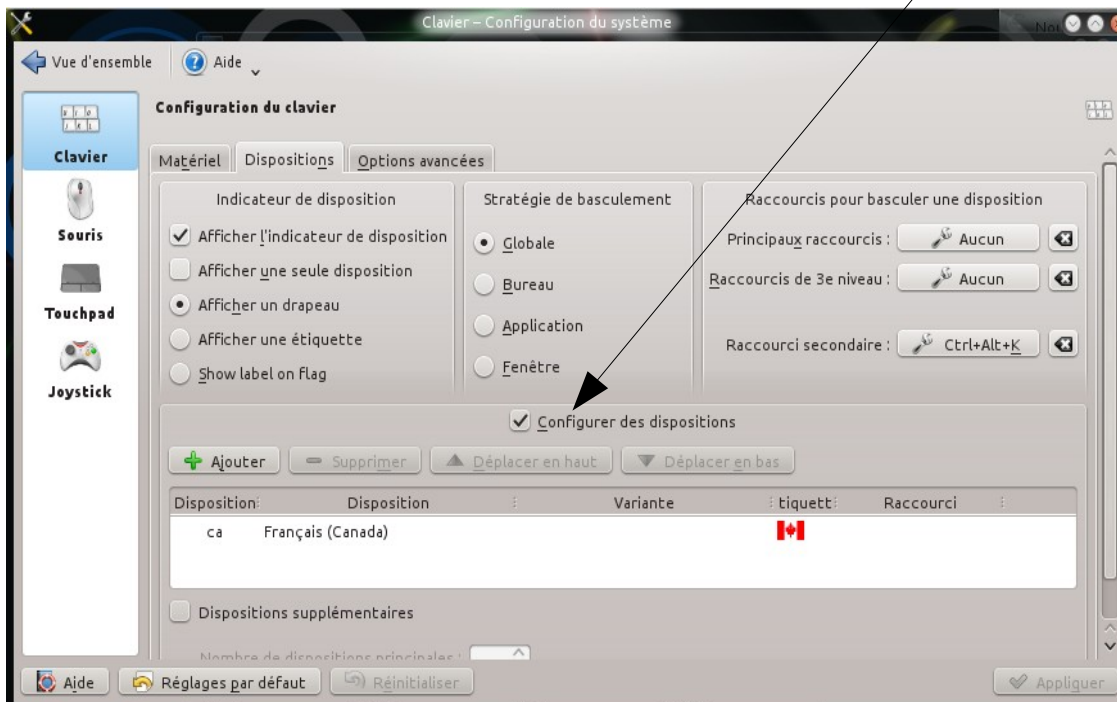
Clavier – Configuration du système

Vue d'ensemble

Aide

Configuration du clavier

Clavier

Souris

Touchpad

Joystick

Matériel | Dispositions | Options avancées

Indicateur de disposition

Afficher l'indicateur de disposition

Afficher une seule disposition

Afficher un drapeau

Afficher une étiquette

Show label on flag

Stratégie de basculement

Globale

Bureau

Application

Fenêtre

Raccourcis pour basculer une disposition

Principaux raccourcis : Aucun

Raccourcis de 3e niveau : Aucun

Raccourci secondaire : Ctrl+Alt+K

Configurer des dispositions

Ajouter | Supprimer | Déplacer en haut | Déplacer en bas

| Disposition | Disposition | Variante | tiquett | Raccourci |
|---|---|---|---|---|
| ca | Français (Canada) | | | |

Dispositions supplémentaires

Nombre de dispositions principales :

Aide | Réglages par défaut | Réinitialiser | Appliquer